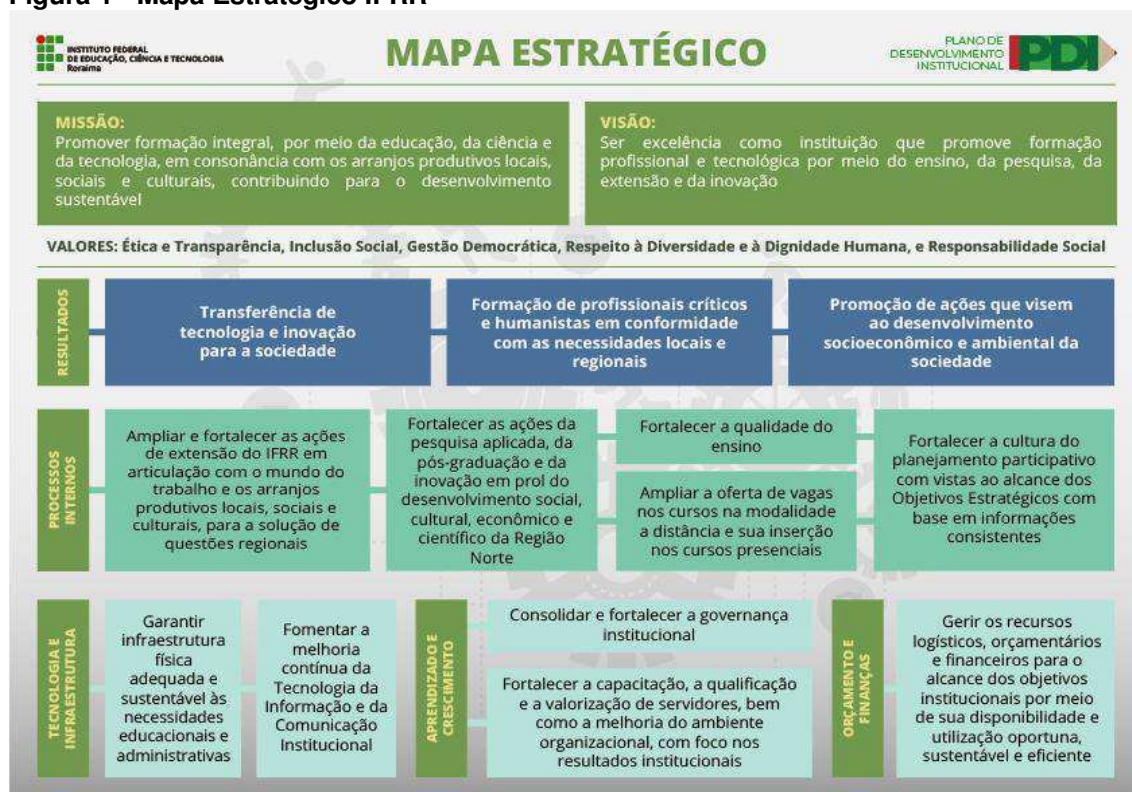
Figura 1 - Mapa Estratégico IFRR

INSTITUTO FEDERAL DE EDUCAÇÃO, CIÊNCIA E TECNOLOGIA Roraima

MAPA ESTRATÉGICO

PLANO DE DESENVOLVIMENTO INSTITUCIONAL PDI

MISSÃO:
Promover formação integral, por meio da educação, da ciência e da tecnologia, em consonância com os arranjos produtivos locais, sociais e culturais, contribuindo para o desenvolvimento sustentável

VISÃO:
Ser excelência como instituição que promove formação profissional e tecnológica por meio do ensino, da pesquisa, da extensão e da inovação

VALORES: Ética e Transparência, Inclusão Social, Gestão Democrática, Respeito à Diversidade e à Dignidade Humana, e Responsabilidade Social

RESULTADOS

Transferência de tecnologia e inovação para a sociedade

Formação de profissionais críticos e humanistas em conformidade com as necessidades locais e regionais

Promoção de ações que visem ao desenvolvimento socioeconômico e ambiental da sociedade

PROCESSOS INTERNOS

Ampliar e fortalecer as ações de extensão do IFRR em articulação com o mundo do trabalho e os arranjos produtivos locais, sociais e culturais, para a solução de questões regionais

Fortalecer as ações da pesquisa aplicada, da pós-graduação e da inovação em prol do desenvolvimento social, cultural, econômico e científico da Região Norte

Fortalecer a qualidade do ensino

Ampliar a oferta de vagas nos cursos na modalidade a distância e sua inserção nos cursos presenciais

Fortalecer a cultura do planejamento participativo com vistas ao alcance dos Objetivos Estratégicos com base em informações consistentes

TECNOLOGIA E INFRAESTRUTURA

Garantir infraestrutura física adequada e sustentável às necessidades educacionais e administrativas

Fomentar a melhoria contínua da Tecnologia da Informação e da Comunicação Institucional

APRENDIZADO E CRESCIMENTO

Consolidar e fortalecer a governança institucional

Fortalecer a capacitação, a qualificação e a valorização de servidores, bem como a melhoria do ambiente organizacional, com foco nos resultados institucionais

ORÇAMENTO E FINANÇAS

Gerir os recursos logísticos, orçamentários e financeiros para o alcance dos objetivos institucionais por meio de sua disponibilidade e utilização oportuna, sustentável e eficiente